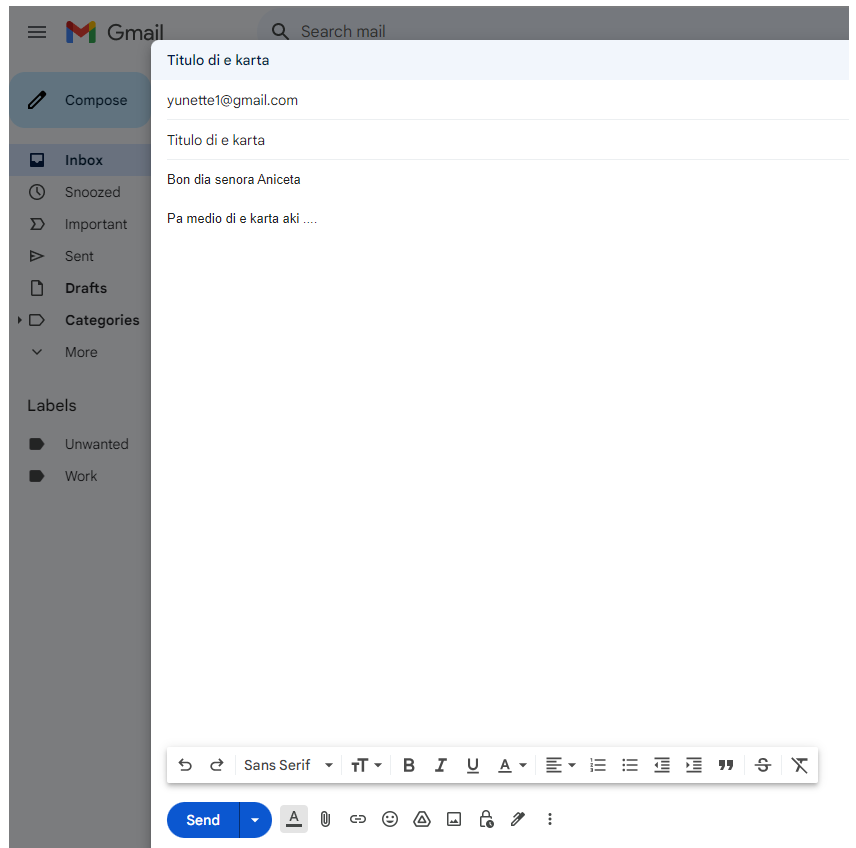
Gmail

Search mail

Compose

Inbox

Snoozed

Important

Sent

Drafts

Categories

More

Labels

Unwanted

Work

Titulo di e karta

yunette1@gmail.com

Titulo di e karta

Bon dia senora Aniceta

Pa medio di e karta aki ....

Sans Serif

Send